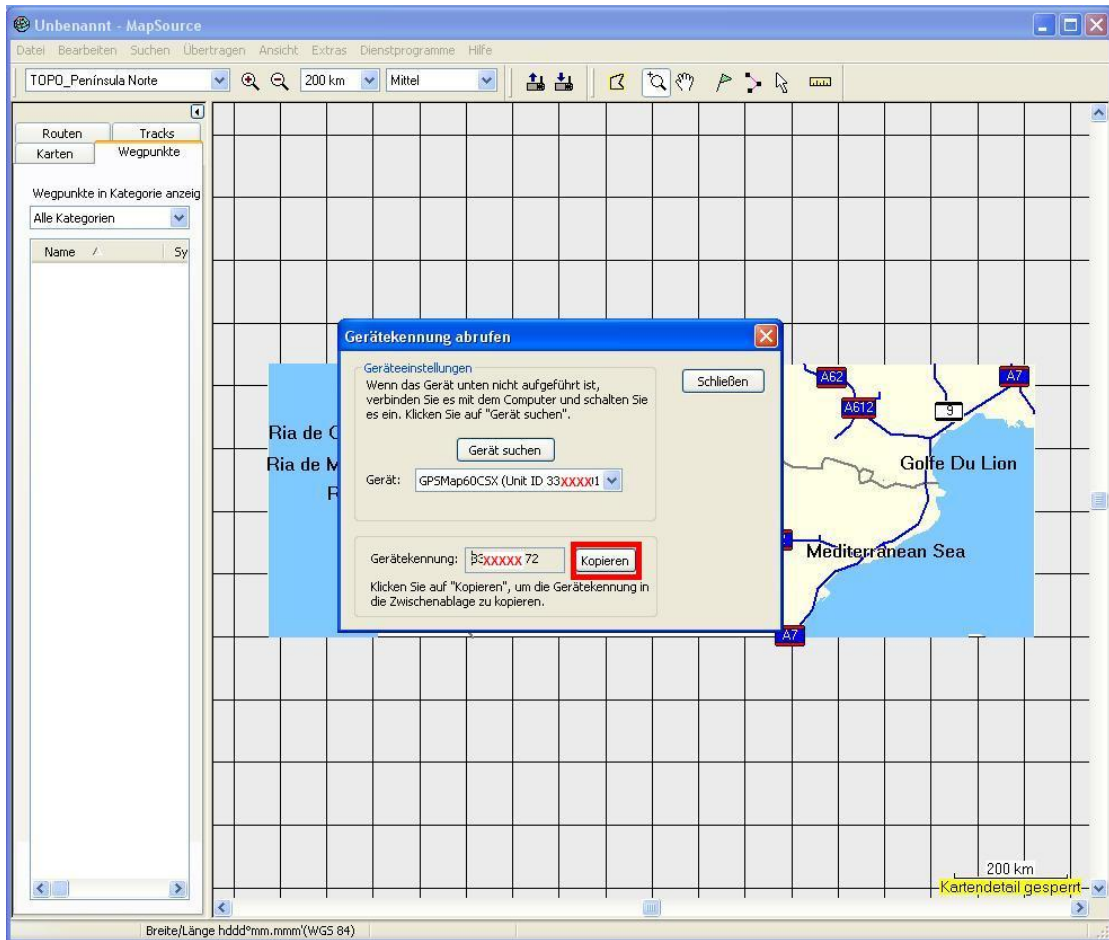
Unbenannt - MapSource

Datei Bearbeiten Suchen Übertragen Ansicht Extras Dienstprogramme Hilfe

TOPO_Península Norte
200 km
Mittel

Routen
Tracks
Karten
Wegpunkte

Wegpunkte in Kategorie anzeig
Alle Kategorien
Name
Sy

Gerätekennung abrufen

Geräteeinstellungen
Wenn das Gerät unten nicht aufgeführt ist, verbinden Sie es mit dem Computer und schalten Sie es ein. Klicken Sie auf "Gerät suchen".

Schließen

Gerät suchen

Gerät: GPSMap60CSX (Unit ID 33XXXXX1

Gerätekennung: 33XXXXX72
Kopieren

Klicken Sie auf "Kopieren", um die Gerätekennung in die Zwischenablage zu kopieren.

Ria de C
Ria de M
R
A62
A7
A612
9
Golfe Du Lion
Mediterranean Sea
A7

200 km
Kartendetail gesperrt

Breite/Länge hddd°mm.mmm'(WGS 84)